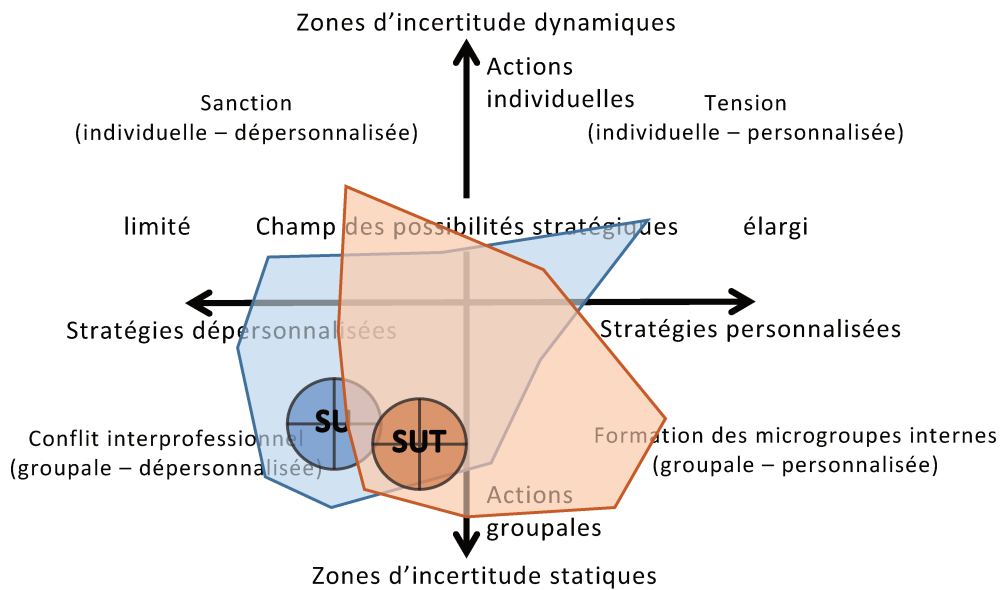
Zones d'incertitude dynamiques

Actions individuelles

Sanction (individuelle – dépersonnalisée)

Tension (individuelle – personnalisée)

limité

Champ des possibilités stratégiques

élargi

Stratégies dépersonnalisées

Stratégies personnalisées

SU

SUT

Conflit interprofessionnel (groupale – dépersonnalisée)

Formation des microgroupes internes (groupale – personnalisée)

Actions groupales

Zones d'incertitude statiques